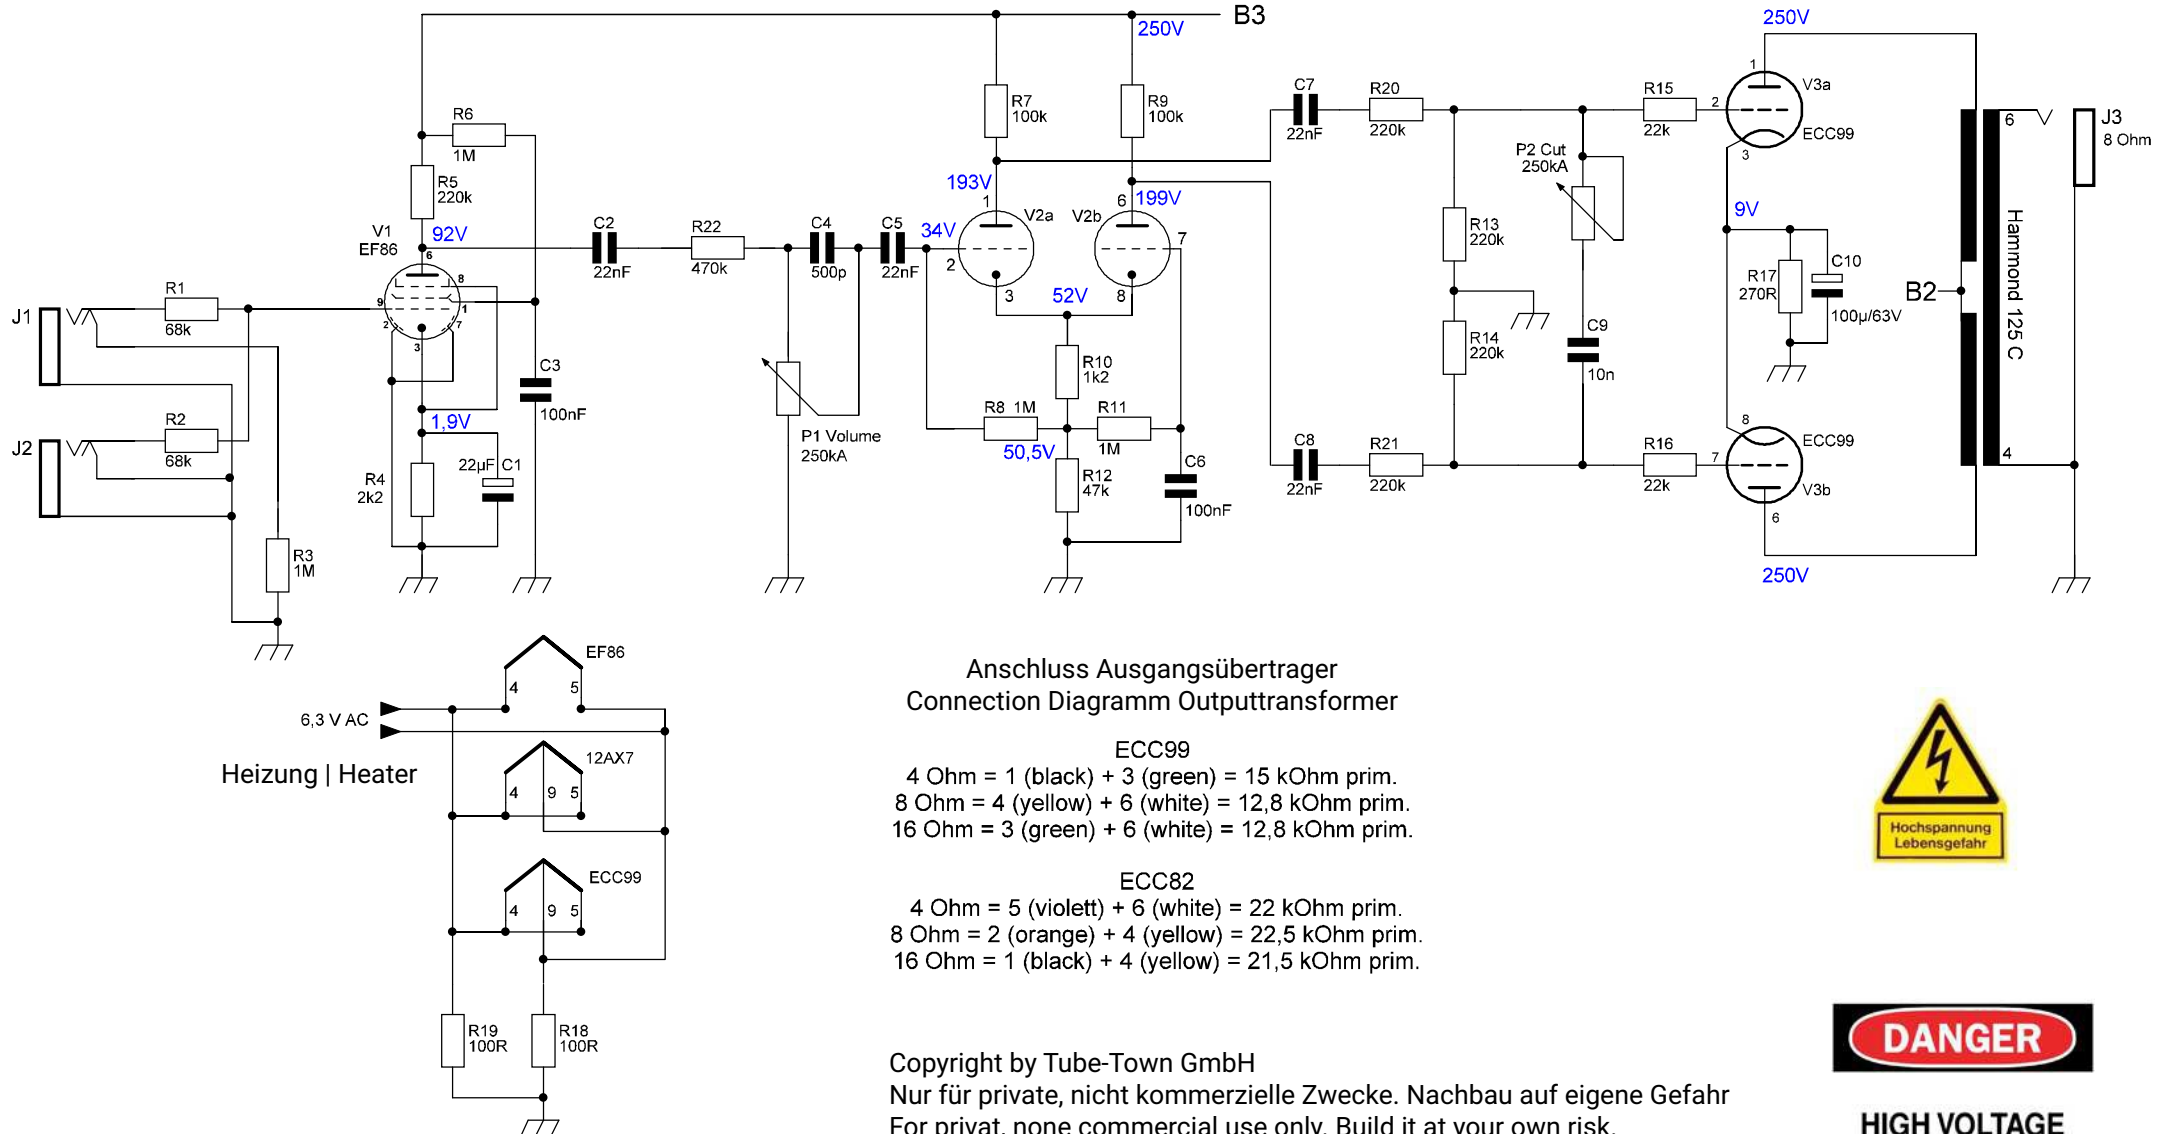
B3
250V
250V
R7
100k
R9
100k
R6
1M
R5
220k
193V
199V
V1
EF86
92V
C2
22nF
R22
470k
C4
500p
C5
22nF
34V
1
V2a
V2b
6
7
2
3
52V
8
J1
R1
68k
J2
R2
68k
R3
1M
C3
100nF
1,9V
22µF C1
R4
2k2
P1 Volume
250kA
R10
1k2
R8 1M
R11
1M
50,5V
R12
47k
C6
100nF
C7
22nF
R20
220k
R15
22k
V3a
ECC99
P2 Cut
250kA
R13
220k
R14
220k
C9
10n
9V
R17
270R
C10
100µ/63V
B2
Hammond 125 C
J3
8 Ohm
6
4
C8
22nF
R21
220k
R16
22k
ECC99
V3b
250V
EF86
4 5
6,3 V AC
12AX7
4 9 5
Heizung | Heater
ECC99
4 9 5
R19
100R
R18
100R

Anschluss Ausgangsübertrager
Connection Diagramm Outputtransformer

ECC99
4 Ohm = 1 (black) + 3 (green) = 15 kOhm prim.
8 Ohm = 4 (yellow) + 6 (white) = 12,8 kOhm prim.
16 Ohm = 3 (green) + 6 (white) = 12,8 kOhm prim.

ECC82
4 Ohm = 5 (violett) + 6 (white) = 22 kOhm prim.
8 Ohm = 2 (orange) + 4 (yellow) = 22,5 kOhm prim.
16 Ohm = 1 (black) + 4 (yellow) = 21,5 kOhm prim.

Hochspannung
Lebensgefahr

DANGER
HIGH VOLTAGE

Copyright by Tube-Town GmbH
Nur für private, nicht kommerzielle Zwecke. Nachbau auf eigene Gefahr
For privat, none commercial use only. Build it at your own risk.